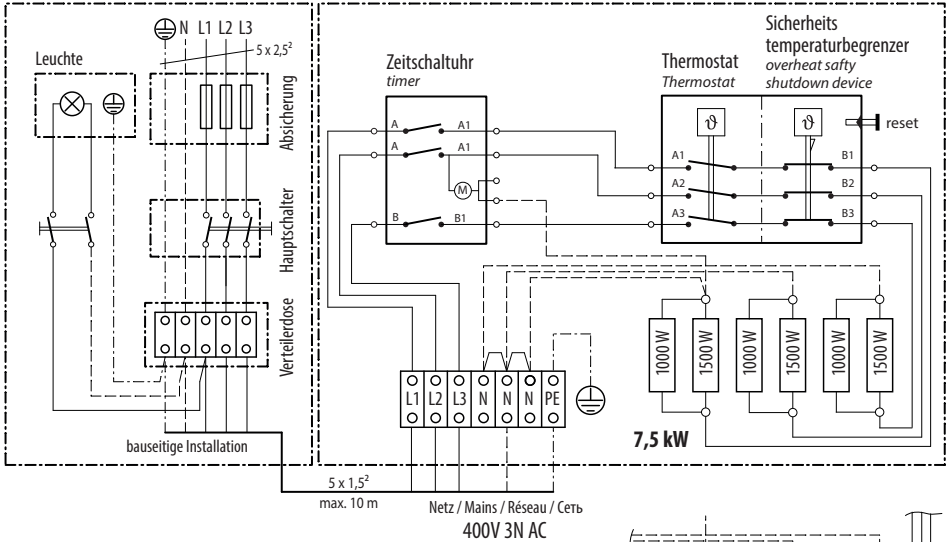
N L1 L2 L3

$5 \times 2{,}5^2$

Leuchte

Absicherung

Hauptschalter

Verteilerdose

bauseitige Installation

Zeitschaltuhr
timer

A A1
A A1
M
B B1

Thermostat
Thermostat

Sicherheits temperaturbegrenzer
overheat safty shutdown device

$\vartheta$ $\vartheta$

reset

A1 B1
A2 B2
A3 B3

1000 W 1500 W 1000 W 1500 W 1000 W 1500 W

L1 L2 L3 N N N PE

7,5 kW

$5 \times 1{,}5^2$
max. 10 m

Netz / Mains / Réseau / Сеть
400V 3N AC